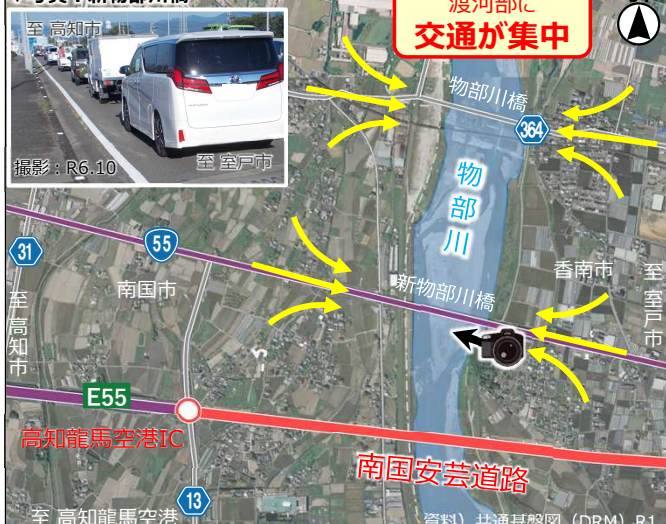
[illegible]新物部川橋

至 高知市

撮影：R6.10

至 室戸市

渡河部に
交通が集中

物部川橋

364

物
部
川

31

55

至
高
知
市

南国市

香南市

至
室
戸
市

新物部川橋

E55

高知龍馬空港IC

南国安芸道路

13

至 高知龍馬空港

資料）共通基盤図（DRM）R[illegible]